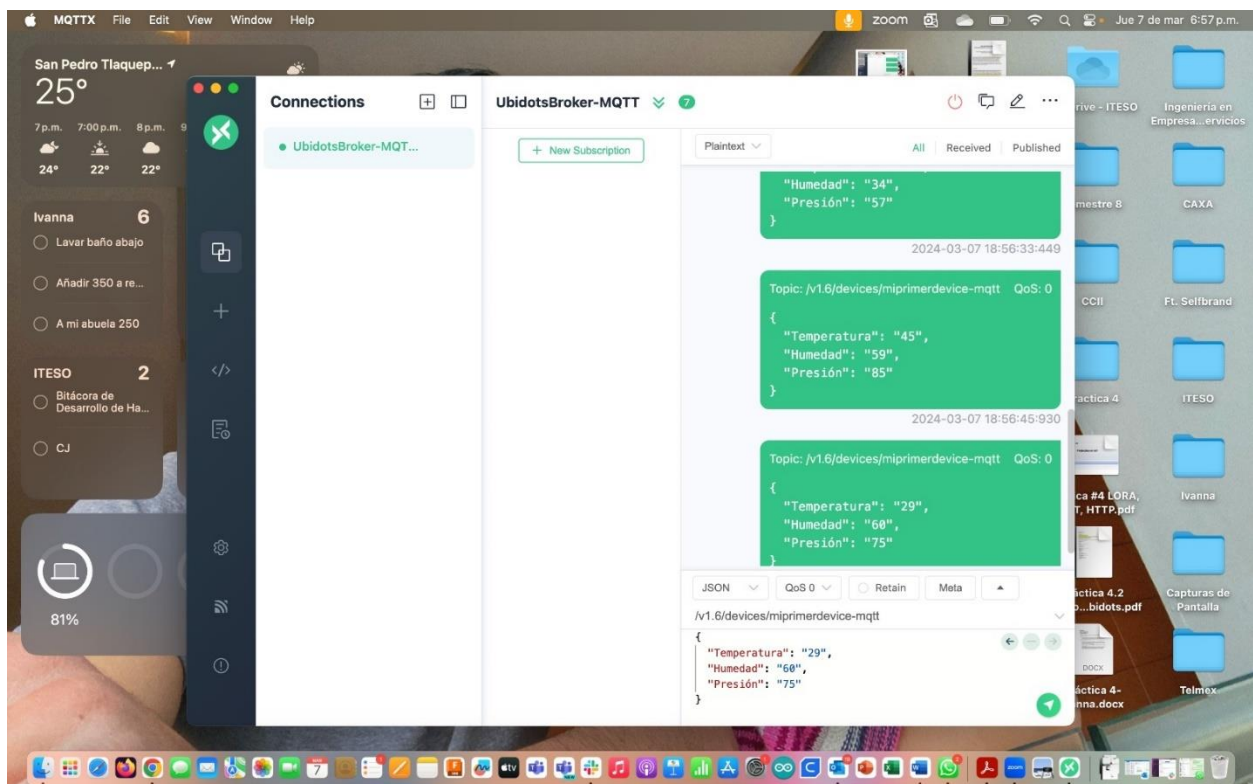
MQTTX File Edit View Window Help
zoom
Jue 7 de mar 6:57 p.m.

San Pedro Tlaquep...
25°
7 p.m. 7:00 p.m. 8 p.m.
24° 22° 22°

Ivanna 6
Lavar baño abajo
Añadir 350 a re...
A mi abuela 250

ITESO 2
Bitácora de Desarrollo de Ha...
CJ

81%

Connections
UbidotsBroker-MQT...

UbidotsBroker-MQTT 7

+ New Subscription

Plaintext
All Received Published

"Humedad": "34",
"Presión": "57"
}
2024-03-07 18:56:33:449

Topic: /v1.6/devices/miprimerdevice-mqtt QoS: 0
{
"Temperatura": "45",
"Humedad": "59",
"Presión": "85"
}
2024-03-07 18:56:45:930

Topic: /v1.6/devices/miprimerdevice-mqtt QoS: 0
{
"Temperatura": "29",
"Humedad": "60",
"Presión": "75"
}

JSON QoS 0 Retain Meta
/v1.6/devices/miprimerdevice-mqtt
{
"Temperatura": "29",
"Humedad": "60",
"Presión": "75"
}

rive - ITESO
Ingenieria en Empresa...ervicios
mestre 8
CAXA
CCII
Ft. Selfbrand
ractica 4
ITESO
ca #4 LORA, T, HTTP.pdf
Ivanna
áctica 4.2 ...bidots.pdf
Capturas de Pantalla
DOCX
áctica 4- nna.docx
Telmex